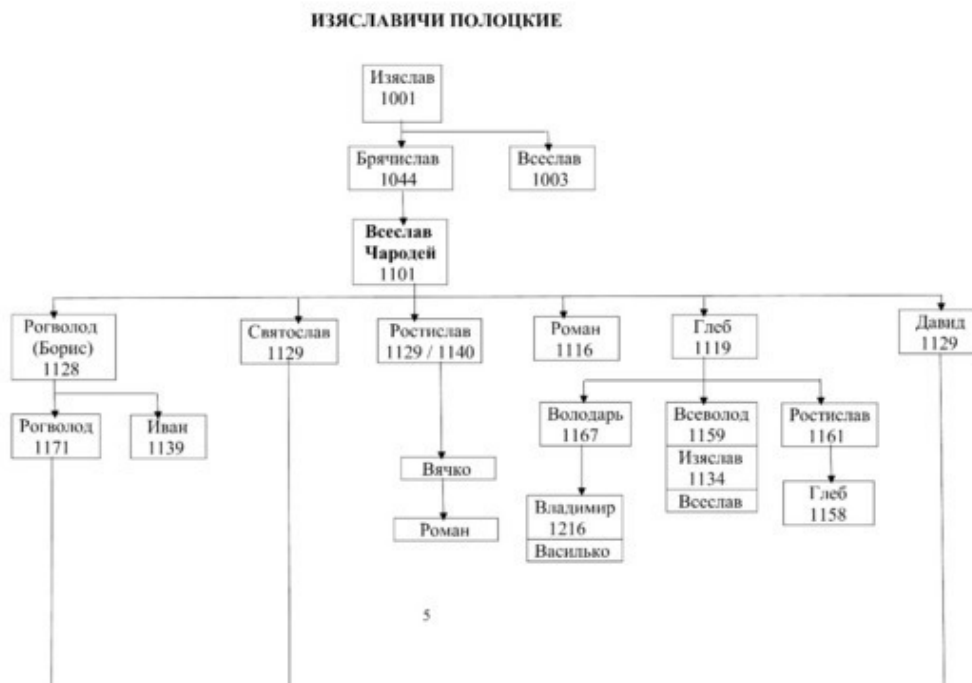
ИЗЯСЛАВИЧИ ПОЛОЦКИЕ

Изяслав 1001

Брячислав 1044

Всеслав 1003

**Всеслав Чародей** 1101

Рогволод (Борис) 1128

Святослав 1129

Ростислав 1129 / 1140

Роман 1116

Глеб 1119

Давид 1129

Рогволод 1171

Иван 1139

Вячко

Роман

Володарь 1167

Владимир 1216

Василько

Всеволод 1159

Изяслав 1134

Всеслав

Ростислав 1161

Глеб 1158

5